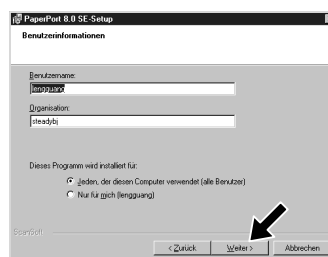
PaperPort 8.0 SE-Setup

Benutzerinformationen

Benutzername:

fengguang

Organisation:

steadybj

Dieses Programm wird installiert für:

Jeden, der diesen Computer verwendet (alle Benutzer)

Nur für mich (fengguang)

ScanSoft

< Zurück

Weiter >

Abbrechen